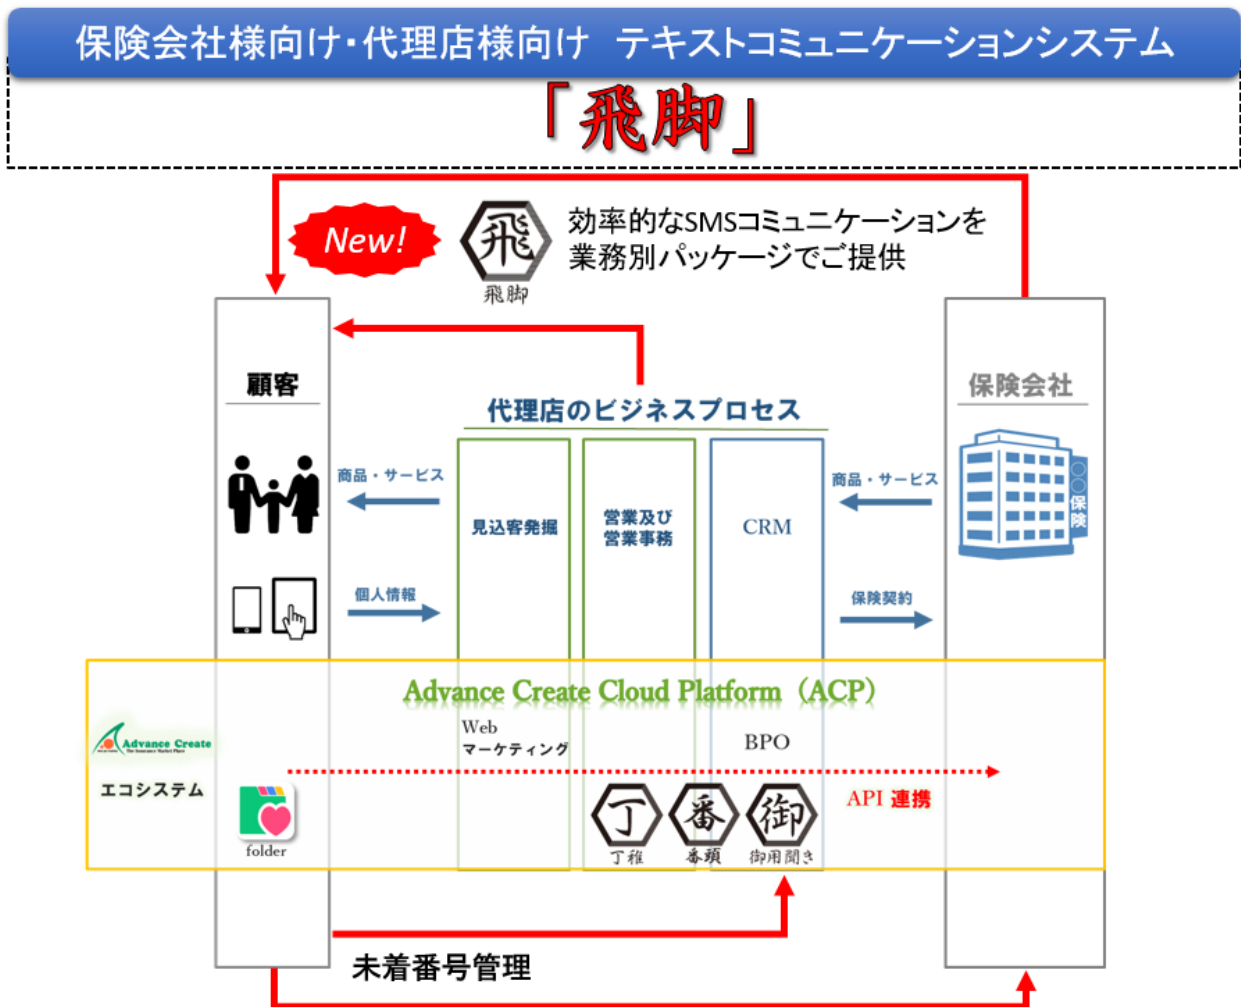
保険会社様向け・代理店様向け　テキストコミュニケーションシステム

「飛脚」

New!

飛

飛脚

効率的なSMSコミュニケーションを業務別パッケージでご提供

顧客

保険会社

代理店のビジネスプロセス

商品・サービス

個人情報

見込客発掘

営業及び営業事務

CRM

商品・サービス

保険契約

保険

Advance Create Cloud Platform（ACP）

Advance Create

エコシステム

folder

Web マーケティング

BPO

API 連携

丁

丁稚

番

番頭

御

御用聞き

未着番号管理